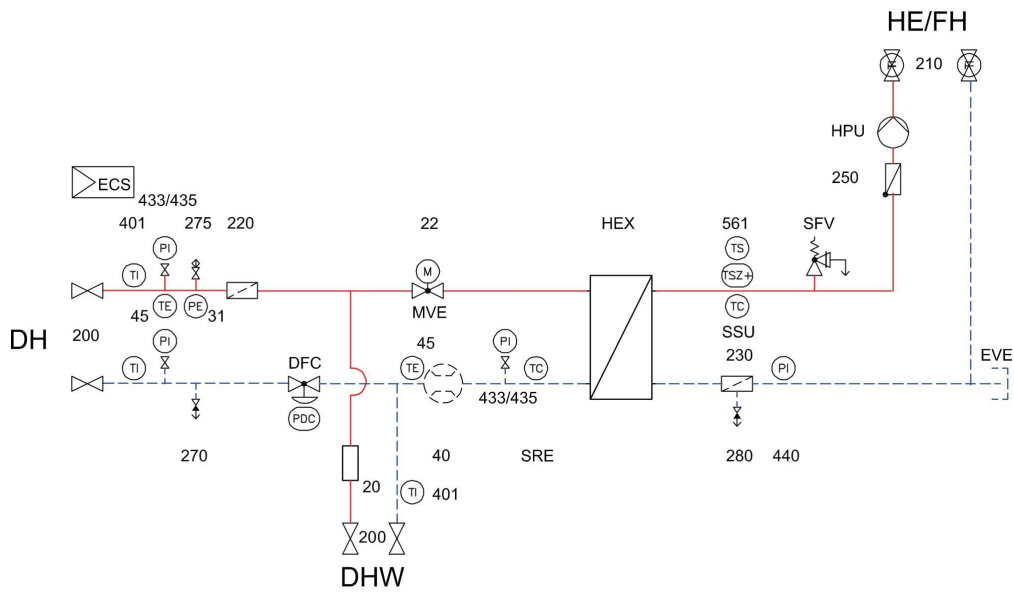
HE/FH

210

HPU

250

ECS

433/435

401 275 220 22 HEX 561 SFV

PI TS

TI M TSZ+

TE PE

45 31 MVE TC

DH

200 PI 45 PI SSU

TI 230

DFC TE TC PI EVE

433/435

PDC

270 40 SRE 280 440

20 TI 401

200

DHW